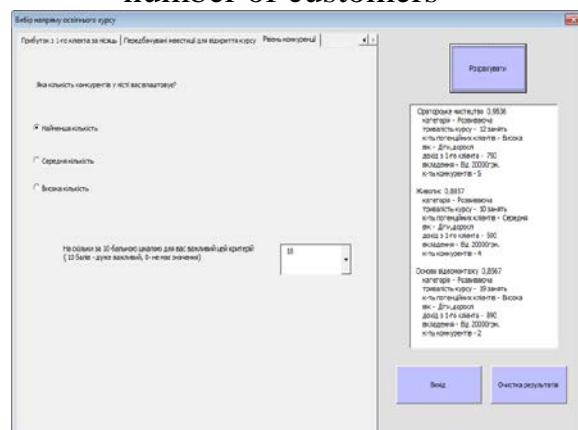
number of customers

Вибір напряму освітнього курсу

Прибуток з 1-го клієнта за місяць | Передбачувані інвестиції для відкриття курсу | Рівень конкуренції

Яка кількість конкурентів у місті вас влаштовує?

Найменша кількість

Середня кількість

Висока кількість

На скільки за 10-бальною шкалою для вас важливий цей критерій
( 10 балів - дуже важливий, 0 - не має значення)

10

Розрахувати

Ораторське мистецтво 0,9836
категорія - Розвиваюча
тривалість курсу - 12 занять
к-ть потенційних клієнтів - Висока
вік - Діти,дорослі
дохід з 1-го клієнта - 750
вкладення - Від 20000грн.
к-ть конкурентів - 5

Живопис 0,8857
категорія - Розвиваюча
тривалість курсу - 10 занять
к-ть потенційних клієнтів - Середня
вік - Діти,дорослі
дохід з 1-го клієнта - 500
вкладення - Від 20000грн.
к-ть конкурентів - 4

Основи відеомонтажу 0,8567
категорія - Розвиваюча
тривалість курсу - 19 занять
к-ть потенційних клієнтів - Висока
вік - Діти,дорослі
дохід з 1-го клієнта - 890
вкладення - Від 20000грн.
к-ть конкурентів - 2

Вихід

Очистка результатів